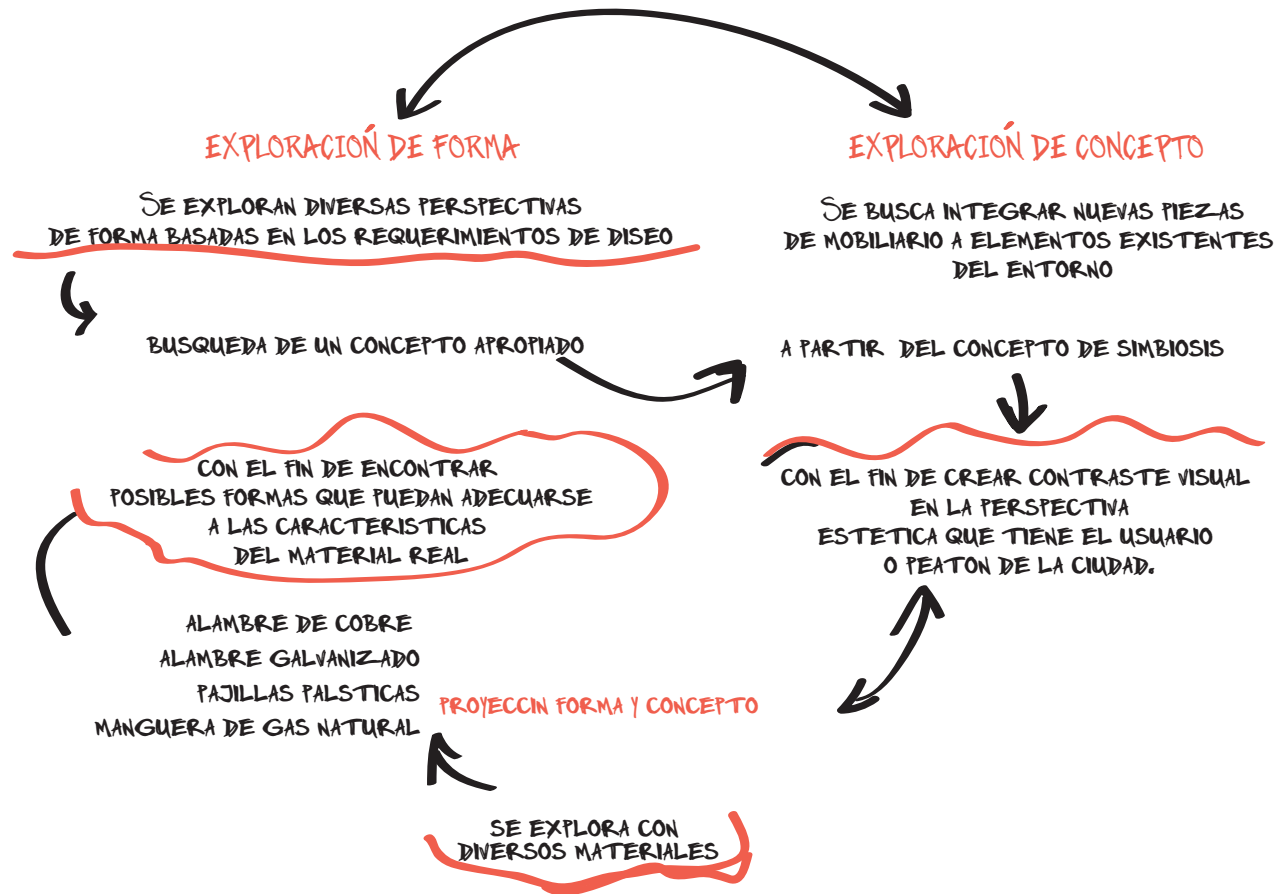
EXPLORACIÓN DE FORMA

SE EXPLORAN DIVERSAS PERSPECTIVAS DE FORMA BASADAS EN LOS REQUERIMIENTOS DE DISEO

BUSQUEDA DE UN CONCEPTO APROPIADO

CON EL FIN DE ENCONTRAR POSIBLES FORMAS QUE PUEDAN ADECUARSE A LAS CARACTERISTICAS DEL MATERIAL REAL

ALAMBRE DE COBRE
ALAMBRE GALVANIZADO
PAJILLAS PALSTICAS
MANGUERA DE GAS NATURAL

EXPLORACIÓN DE CONCEPTO

SE BUSCA INTEGRAR NUEVAS PIEZAS DE MOBILIARIO A ELEMENTOS EXISTENTES DEL ENTORNO

A PARTIR DEL CONCEPTO DE SIMBIOSIS

CON EL FIN DE CREAR CONTRASTE VISUAL EN LA PERSPECTIVA ESTETICA QUE TIENE EL USUARIO O PEATON DE LA CIUDAD.

PROYECCIN FORMA Y CONCEPTO

SE EXPLORA CON DIVERSOS MATERIALES